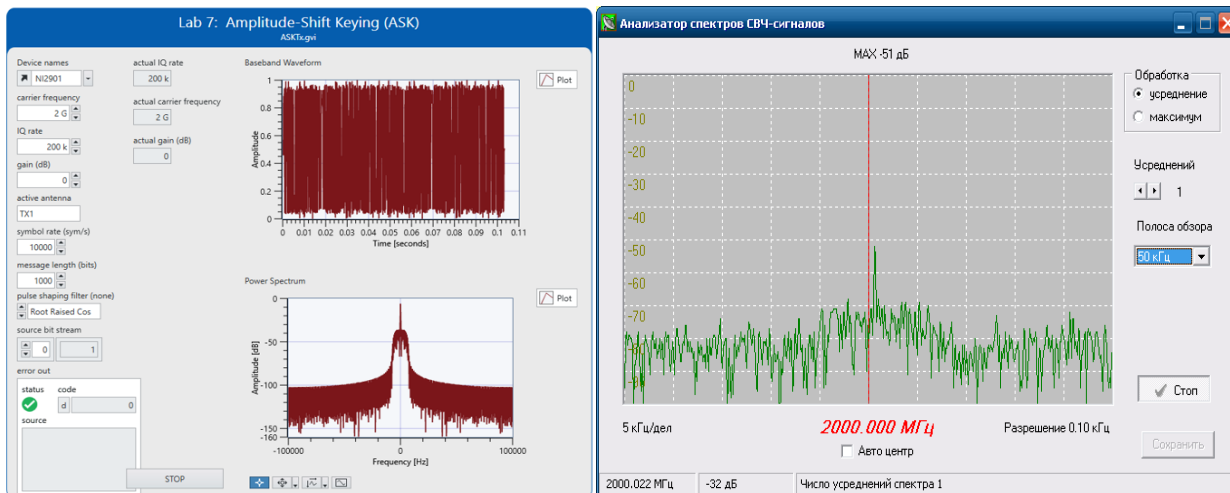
Lab 7: Amplitude-Shift Keying (ASK)
ASKTx.gvi

Device names
NI2901
carrier frequency
2 G
IQ rate
200 k
gain (dB)
0
active antenna
TX1
symbol rate (sym/s)
10000
message length (bits)
1000
pulse shaping filter (none)
Root Raised Cos
source bit stream
0
1
error out
status
code
d
0
source

STOP

actual IQ rate
200 k
actual carrier frequency
2 G
actual gain (dB)
0

Baseband Waveform
Plot
Amplitude
1
0.9
0.8
0.7
0.6
0.5
0.4
0.3
0.2
0.1
0
0 0.01 0.02 0.03 0.04 0.05 0.06 0.07 0.08 0.09 0.1 0.11
Time [seconds]

Power Spectrum
Plot
Amplitude [dB]
0
-50
-100
-150
-160
-100000 0 100000
Frequency [Hz]

Анализатор спектров СВЧ-сигналов
MAX -51 дБ
0
-10
-20
-30
-40
-50
-60
-70
Обработка
усреднение
максимум
Усреднений
1
Полоса обзора
50 кГц
Стоп
5 кГц/дел
2000.000 МГц
Разрешение 0.10 кГц
Авто центр
Сохранить
2000.022 МГц
-32 дБ
Число усреднений спектра 1